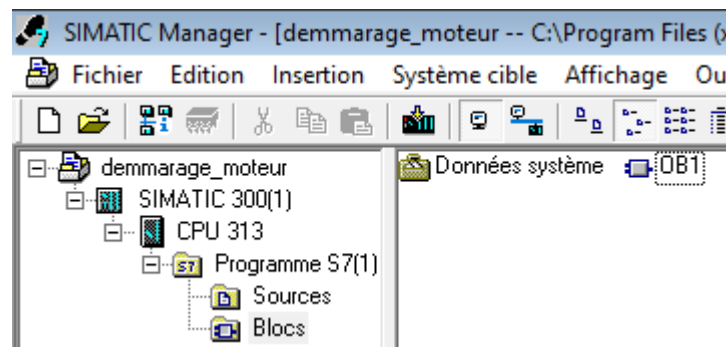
SIMATIC Manager - [demmarage_moteur -- C:\Program Files (x

Fichier Edition Insertion Système cible Affichage Ou

demmarage_moteur
SIMATIC 300(1)
CPU 313
Programme S7(1)
Sources
Blocs

Données système OB1